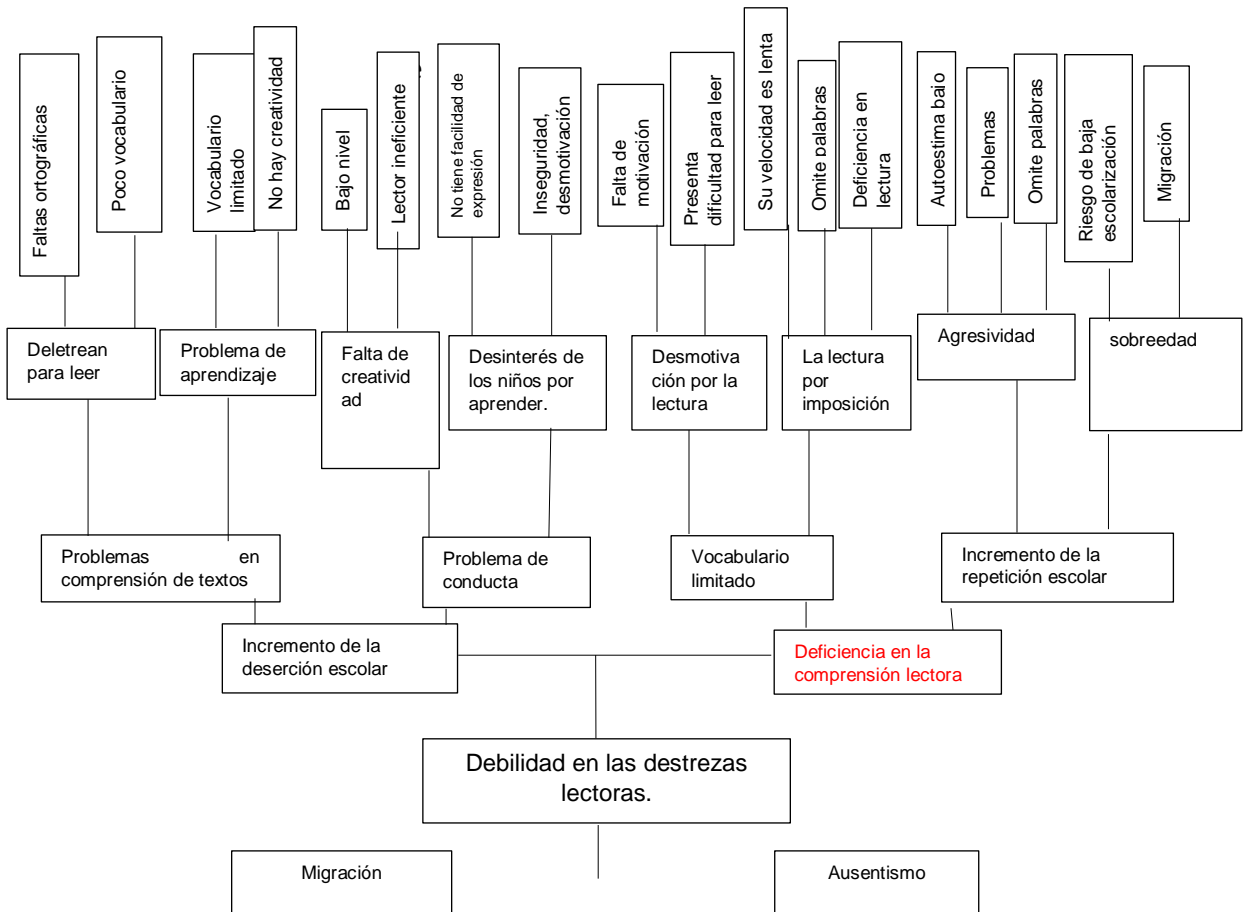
Faltas ortográficas

Poco vocabulario

Vocabulario limitado

No hay creatividad

Bajo nivel

Lector ineficiente

No tiene facilidad de expresión

Inseguridad, desmotivación

Falta de motivación

Presenta dificultad para leer

Su velocidad es lenta

Omite palabras

Deficiencia en lectura

Autoestima bajo

Problemas

Omite palabras

Riesgo de baja escolarización

Migración

Deletrean para leer

Problema de aprendizaje

Falta de creatividad

Desinterés de los niños por aprender.

Desmotivación por la lectura

La lectura por imposición

Agresividad

sobreedad

Problemas en comprensión de textos

Problema de conducta

Vocabulario limitado

Incremento de la repetición escolar

Incremento de la deserción escolar

Deficiencia en la comprensión lectora

Debilidad en las destrezas lectoras.

Migración

Ausentismo